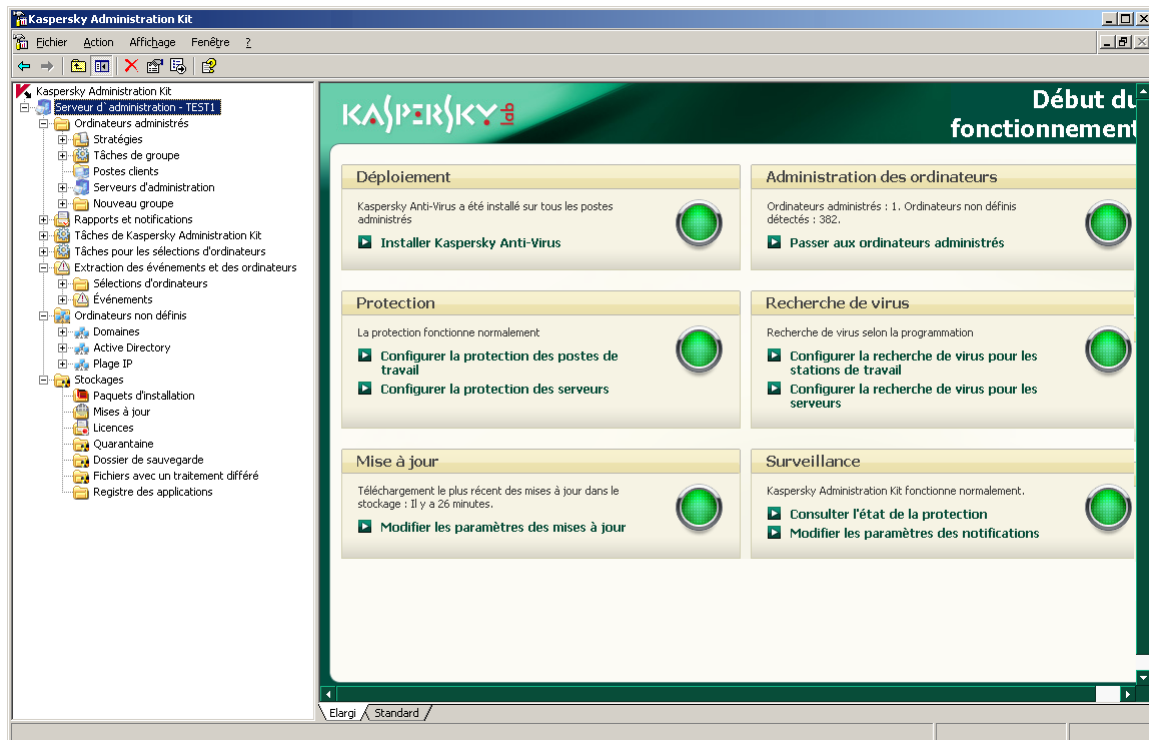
Kaspersky Administration Kit

Fichier Action Affichage Fenêtre ?

Kaspersky Administration Kit
Serveur d`administration - TEST1
Ordinateurs administrés
Stratégies
Tâches de groupe
Postes clients
Serveurs d'administration
Nouveau groupe
Rapports et notifications
Tâches de Kaspersky Administration Kit
Tâches pour les sélections d'ordinateurs
Extraction des événements et des ordinateurs
Sélections d'ordinateurs
Événements
Ordinateurs non définis
Domaines
Active Directory
Plage IP
Stockages
Paquets d'installation
Mises à jour
Licences
Quarantaine
Dossier de sauvegarde
Fichiers avec un traitement différé
Registre des applications

KASPERSKY lab

Début du fonctionnement

Déploiement

Kaspersky Anti-Virus a été installé sur tous les postes administrés

Installer Kaspersky Anti-Virus

Administration des ordinateurs

Ordinateurs administrés : 1. Ordinateurs non définis détectés : 382.

Passer aux ordinateurs administrés

Protection

La protection fonctionne normalement

Configurer la protection des postes de travail

Configurer la protection des serveurs

Recherche de virus

Recherche de virus selon la programmation

Configurer la recherche de virus pour les stations de travail

Configurer la recherche de virus pour les serveurs

Mise à jour

Téléchargement le plus récent des mises à jour dans le stockage : Il y a 26 minutes.

Modifier les paramètres des mises à jour

Surveillance

Kaspersky Administration Kit fonctionne normalement.

Consulter l'état de la protection

Modifier les paramètres des notifications

Elargi Standard